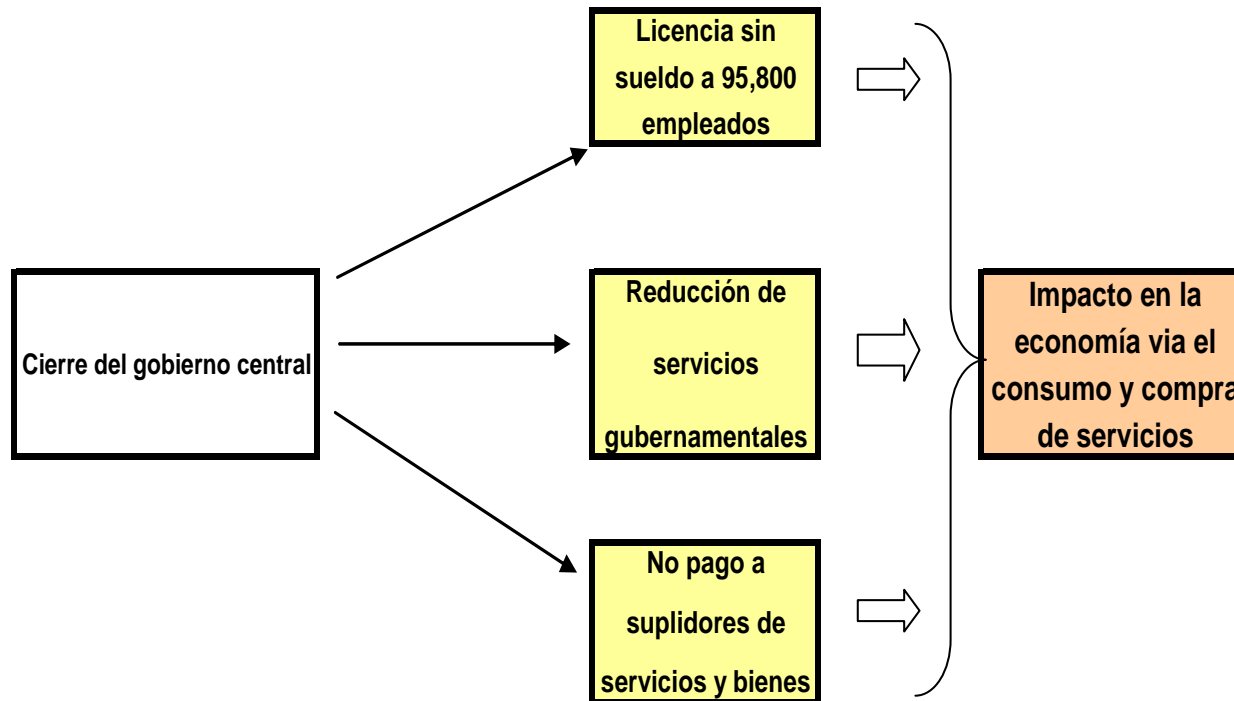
Cierre del gobierno central

Licencia sin sueldo a 95,800 empleados

Reducción de servicios gubernamentales

No pago a suplidores de servicios y bienes

Impacto en la economía via el consumo y compra de servicios